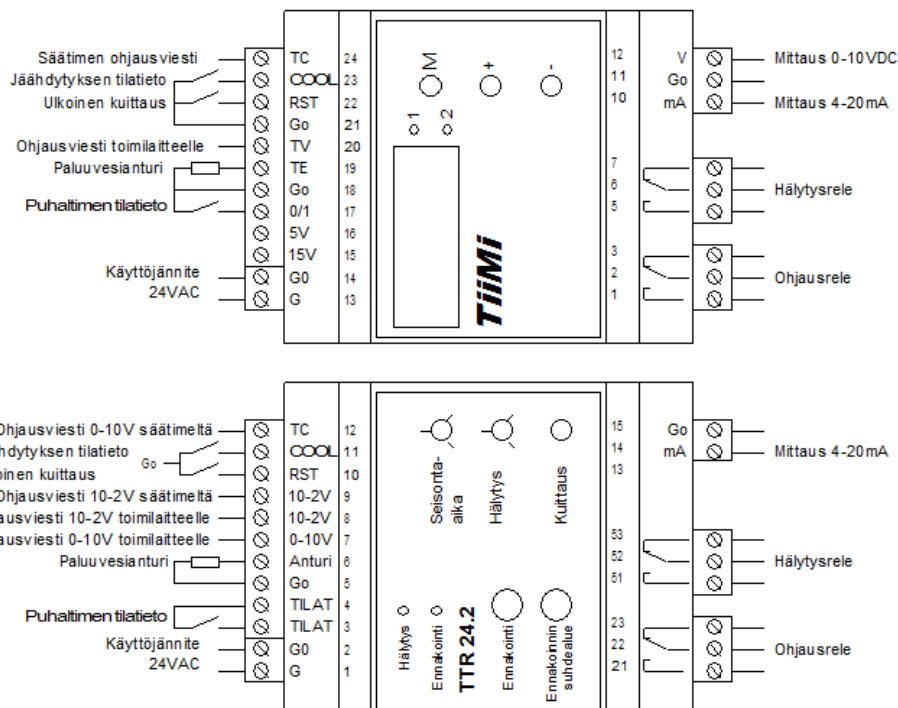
Säätimen ohjausviesti
Jäähdytyksen tilatieto
Ulkoinen kuittaus
Ohjausviesti toimilaitteelle
Paluuvesianturi
Puhaltimen tilatieto
Käyttöjännite
24VAC

TC 24
COOL 23
RST 22
Go 21
TV 20
TE 19
Go 18
0/1 17
5V 16
15V 15
G0 14
G 13

M
+
-
1
2
TiiMi

12
11
10
7
6
5
3
2
1

V
Go
mA

Mittaus 0-10VDC
Mittaus 4-20mA
Hälytysrele
Ohjausrele

Ohjausviesti 0-10V säätimeltä
hdytyksen tilatieto
Go
oinen kuittaus
Ohjausviesti 10-2V säätimeltä
ausviesti 10-2V toimilaitteelle
ausviesti 0-10V toimilaitteelle
Paluuvesianturi
Puhaltimen tilatieto
Käyttöjännite
24VAC

TC 12
COOL 11
RST 10
10-2V 9
10-2V 8
0-10V 7
Anturi 6
Go 5
TILAT 4
TILAT 3
G0 2
G 1

Seisonta-aika
Hälytys
Kuittaus
Hälytys
Ennakointi
TTR 24.2
Ennakointi
Ennakoinnin suhdealue

15
14
13
53
52
51
23
22
21

Go
mA

Mittaus 4-20mA
Hälytysrele
Ohjausrele